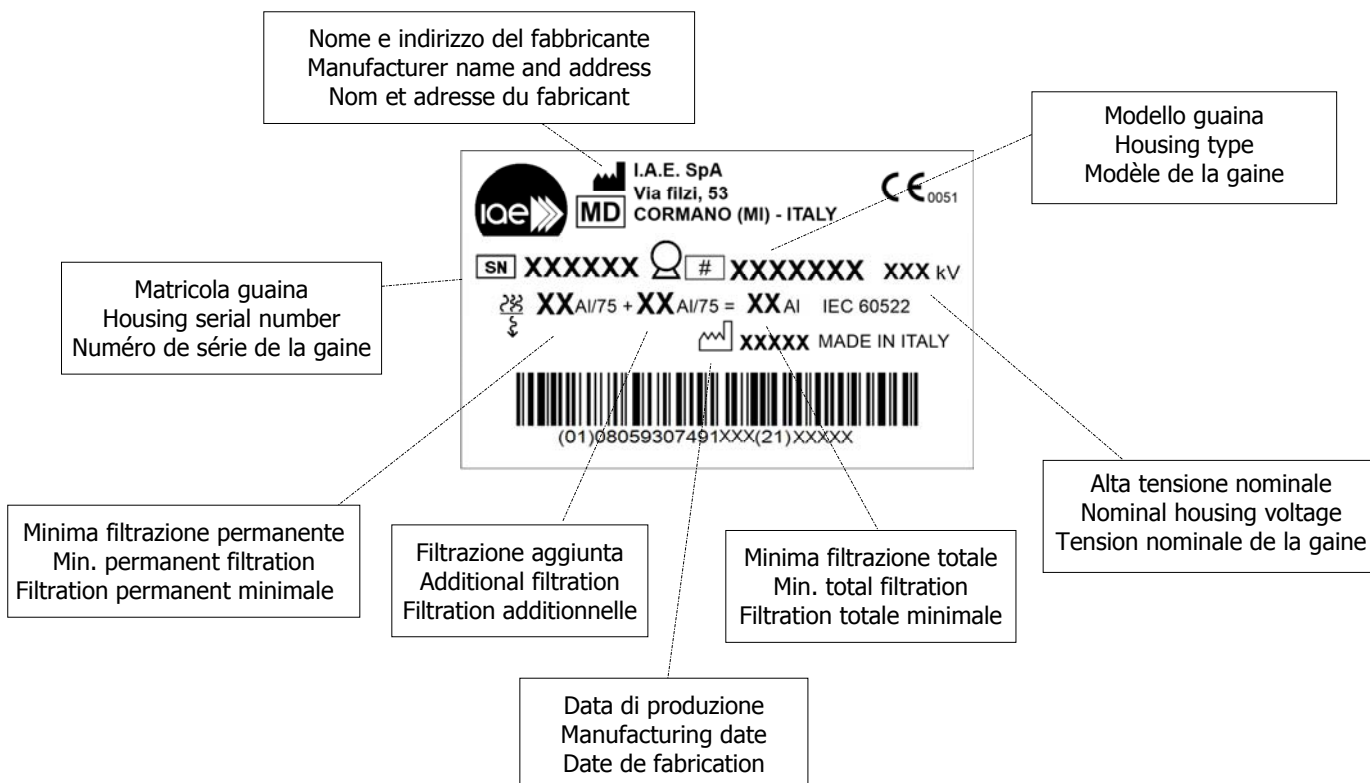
Nome e indirizzo del fabbricante
Manufacturer name and address
Nom et adresse du fabricant

Modello guaina
Housing type
Modèle de la gaine

iae

I.A.E. SpA
Via filzi, 53
MD CORMANO (MI) - ITALY

CE 0051

SN XXXXXX # XXXXXXX XXX kV

XX Al/75 + XX Al/75 = XX Al IEC 60522

XXXXX MADE IN ITALY

(01)08059307491XXX(21)XXXXX

Matricola guaina
Housing serial number
Numéro de série de la gaine

Minima filtrazione permanente
Min. permanent filtration
Filtration permanent minimale

Filtrazione aggiunta
Additional filtration
Filtration additionnelle

Minima filtrazione totale
Min. total filtration
Filtration totale minimale

Alta tensione nominale
Nominal housing voltage
Tension nominale de la gaine

Data di produzione
Manufacturing date
Date de fabrication